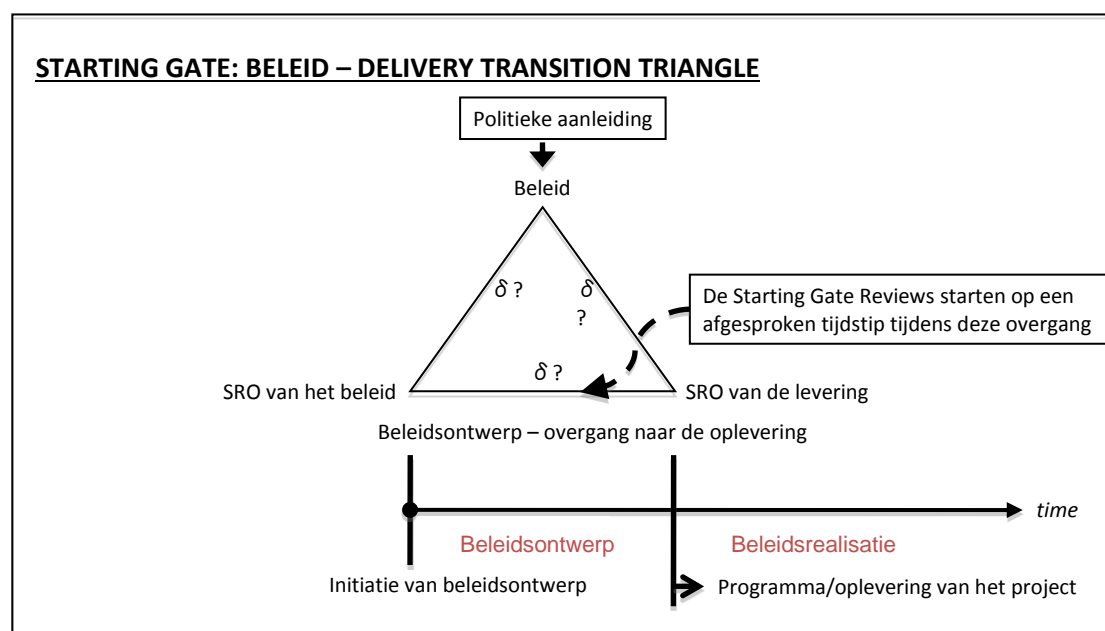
STARTING GATE: BELEID – DELIVERY TRANSITION TRIANGLE

Politieke aanleiding

Beleid

$\delta$ ?

$\delta$ ?

$\delta$ ?

De Starting Gate Reviews starten op een afgesproken tijdstip tijdens deze overgang

SRO van het beleid

SRO van de levering

Beleidsontwerp – overgang naar de oplevering

time

Beleidsontwerp

Beleidsrealisatie

Initiatie van beleidsontwerp

Programma/oplevering van het project